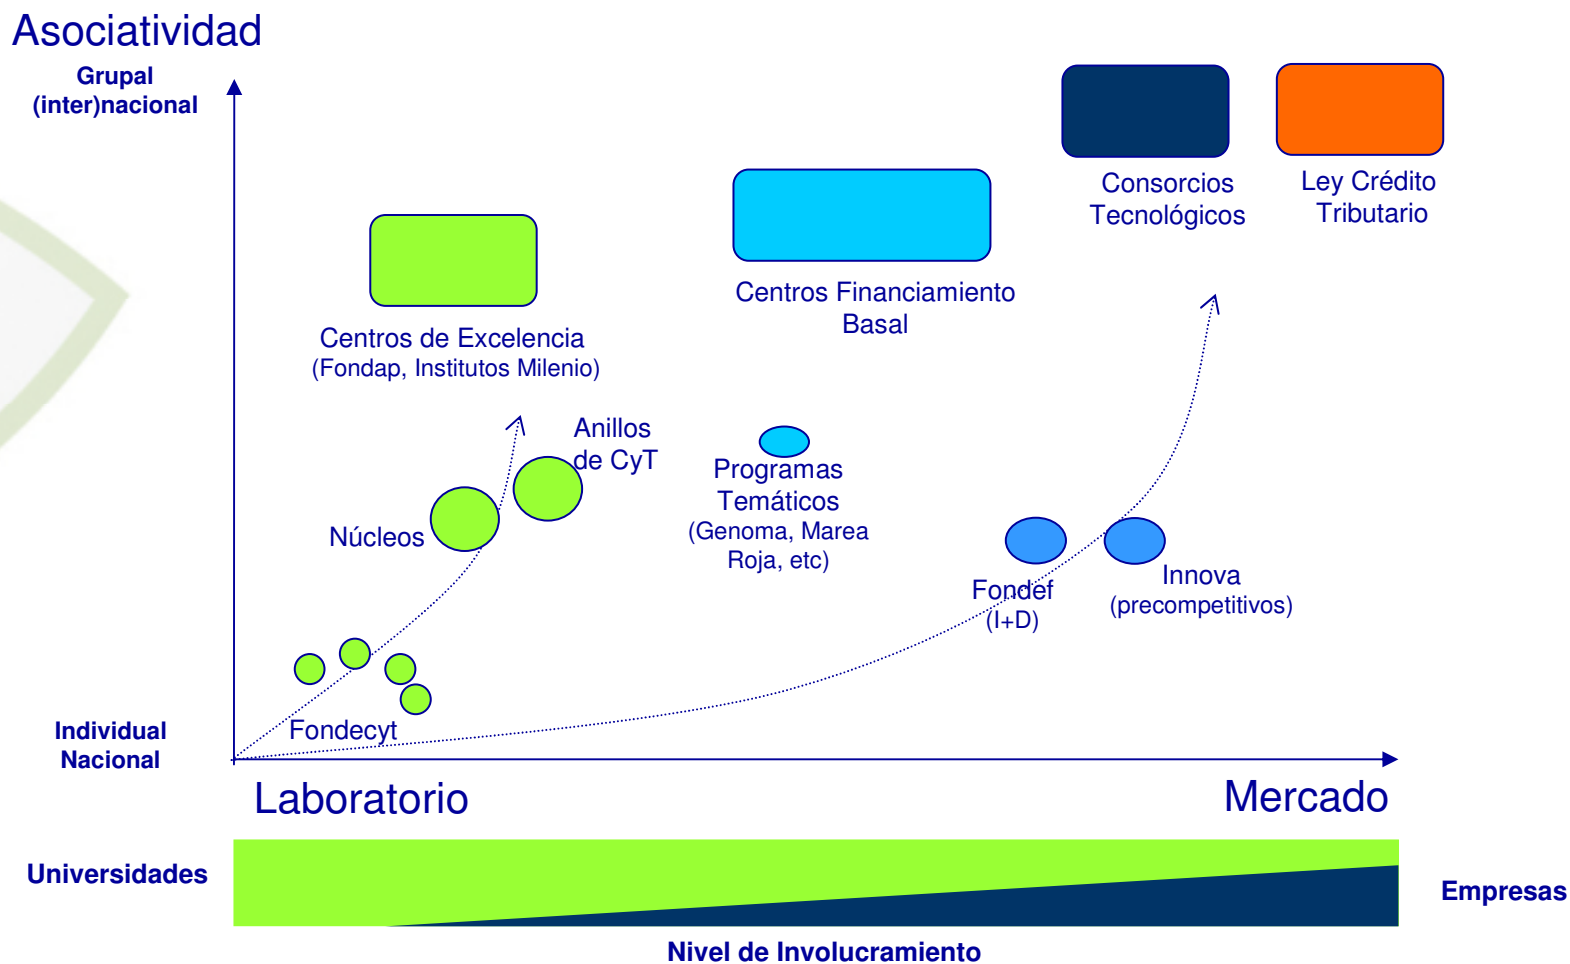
Asociatividad

Grupal
(inter)nacional

Consorcios
Tecnológicos

Ley Crédito
Tributario

Centros Financiamiento
Basal

Centros de Excelencia
(Fondap, Institutos Milenio)

Anillos
de CyT

Programas
Temáticos
(Genoma, Marea
Roja, etc)

Núcleos

Fondef
(I+D)

Innova
(precompetitivos)

Fondecyt

Individual
Nacional

Laboratorio

Mercado

Universidades

Empresas

Nivel de Involucramiento